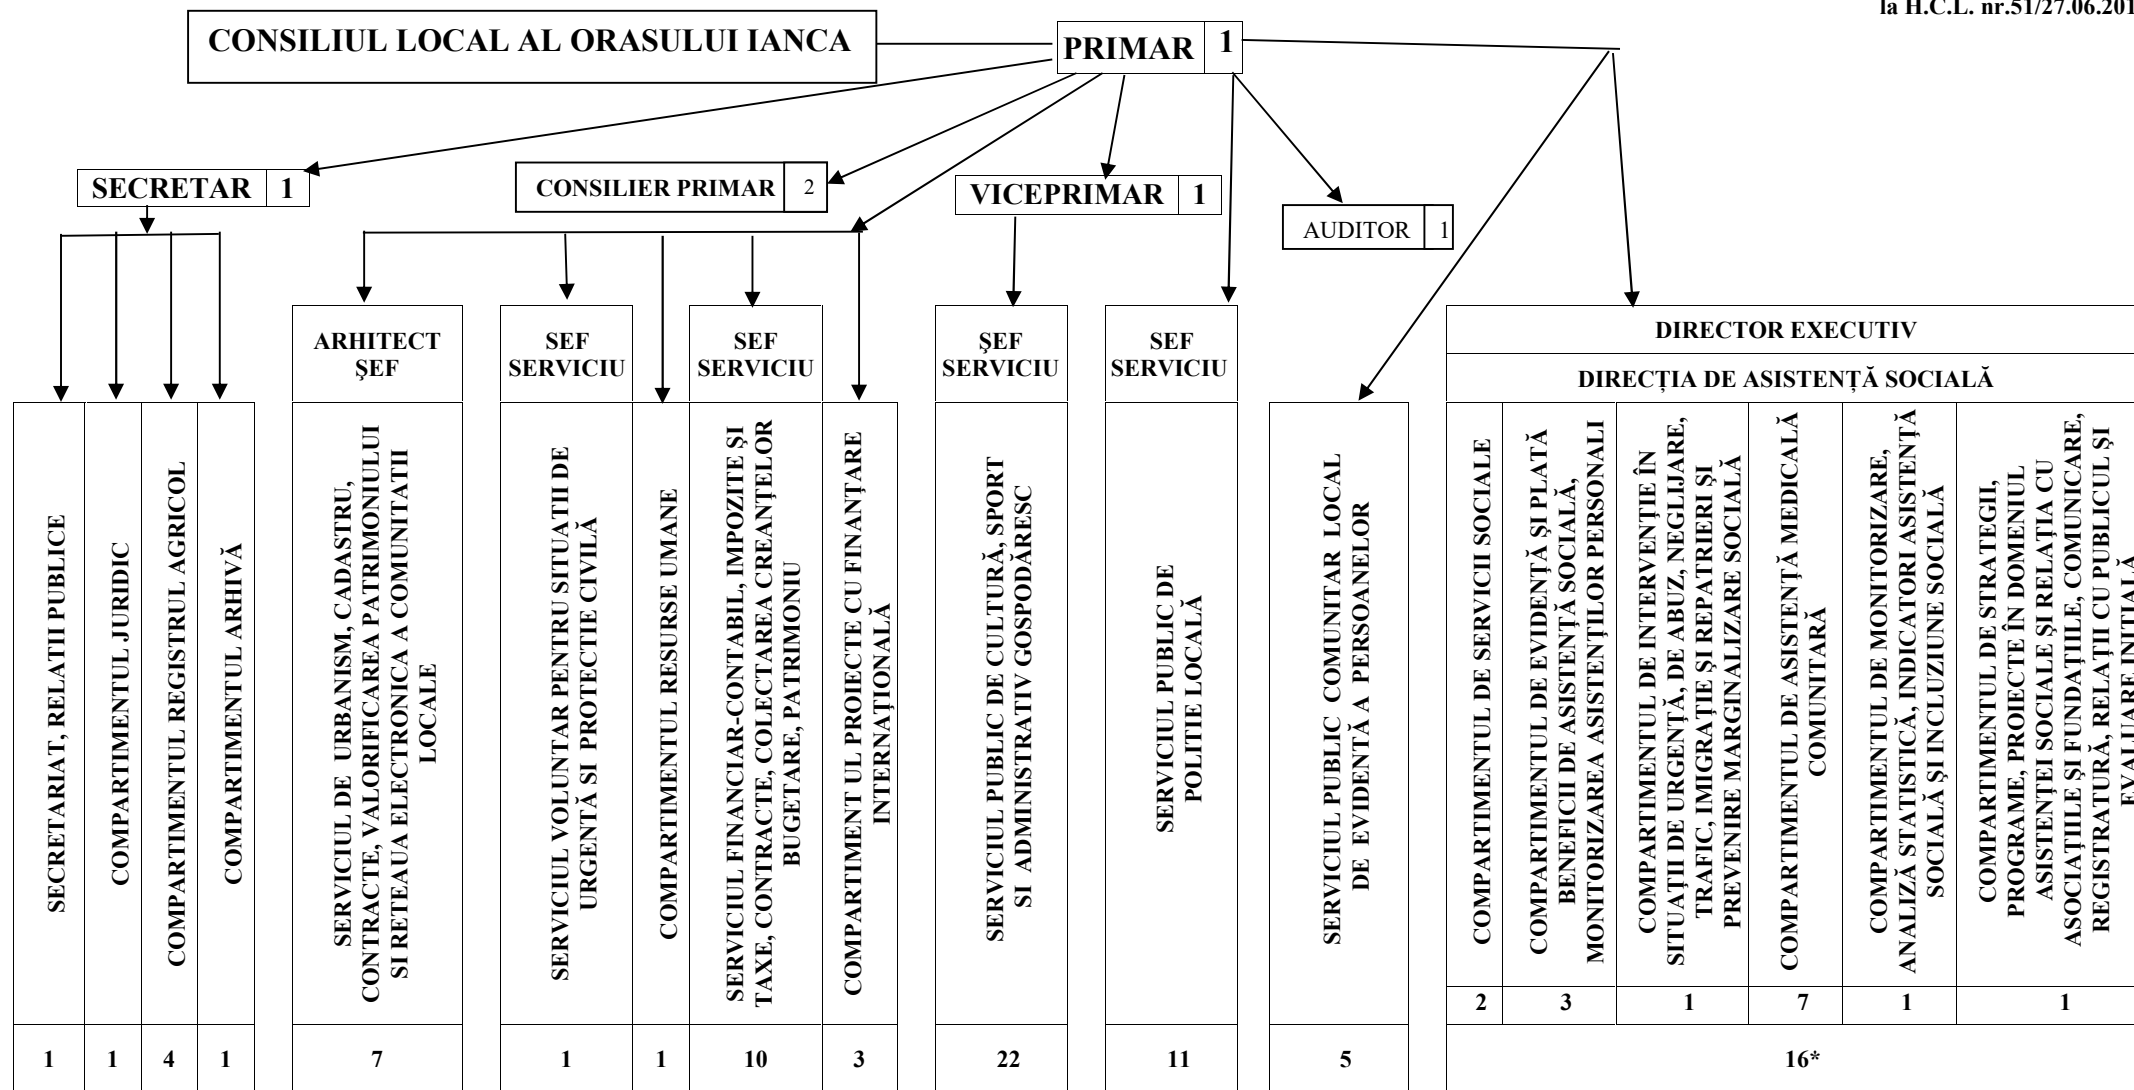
la H.C.L. nr.51/27.06.201

CONSILIUL LOCAL AL ORASULUI IANCA

PRIMAR 1

SECRETAR 1

CONSILIER PRIMAR 2

VICEPRIMAR 1

AUDITOR 1

ARHITECT ŞEF

SEF SERVICIU

SEF SERVICIU

ŞEF SERVICIU

SEF SERVICIU

DIRECTOR EXECUTIV

DIRECȚIA DE ASISTENȚĂ SOCIALĂ

SECRETARIAT, RELATII PUBLICE

COMPARTIMENTUL JURIDIC

COMPARTIMENTUL REGISTRUL AGRICOL

COMPARTIMENTUL ARHIVĂ

SERVICIUL DE URBANISM, CADASTRU, CONTRACTE, VALORIFICAREA PATRIMONIULUI SI RETEAUA ELECTRONICA A COMUNITATII LOCALE

SERVICIUL VOLUNTAR PENTRU SITUAȚII DE URGENȚĂ SI PROTECTIE CIVILĂ

COMPARTIMENTUL RESURSE UMANE

SERVICIUL FINANCIAR-CONTABIL, IMPOZITE ȘI TAXE, CONTRACTE, COLECTAREA CREANȚELOR BUGETARE, PATRIMONIU

COMPARTIMENT UL PROIECTE CU FINANȚARE INTERNAȚIONALĂ

SERVICIUL PUBLIC DE CULTURĂ, SPORT SI ADMINISTRATIV GOSPODĂRESC

SERVICIUL PUBLIC DE POLITIE LOCALĂ

SERVICIUL PUBLIC COMUNITAR LOCAL DE EVIDENTĂ A PERSOANELOR

COMPARTIMENTUL DE SERVICII SOCIALE

COMPARTIMENTUL DE EVIDENȚĂ ȘI PLATĂ BENEFICII DE ASISTENȚĂ SOCIALĂ, MONITORIZAREA ASISTENȚILOR PERSONALI

COMPARTIMENTUL DE INTERVENȚIE ÎN SITUAȚII DE URGENȚĂ, DE ABUZ, NEGLIJARE, TRAFIC, IMIGRAȚIE ȘI REPATRIERI ȘI PREVENIRE MARGINALIZARE SOCIALĂ

COMPARTIMENTUL DE ASISTENȚĂ MEDICALĂ COMUNITARĂ

COMPARTIMENTUL DE MONITORIZARE, ANALIZĂ STATISTICĂ, INDICATORI ASISTENȚĂ SOCIALĂ ȘI INCLUZIUNE SOCIALĂ

COMPARTIMENTUL DE STRATEGII, PROGRAME, PROIECTE ÎN DOMENIUL ASISTENȚEI SOCIALE ȘI RELAȚIA CU ASOCIAȚIILE ȘI FUNDAȚIILE, COMUNICARE, REGISTRATURĂ, RELAȚII CU PUBLICUL ȘI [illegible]

| 2 | 3 | 1 | 7 | 1 | 1 |
|---|---|---|---|---|---|

| 1 | 1 | 4 | 1 | 7 | 1 | 1 | 10 | 3 | 22 | 11 | 5 | 16* |
|---|---|---|---|---|---|---|---|---|---|---|---|---|